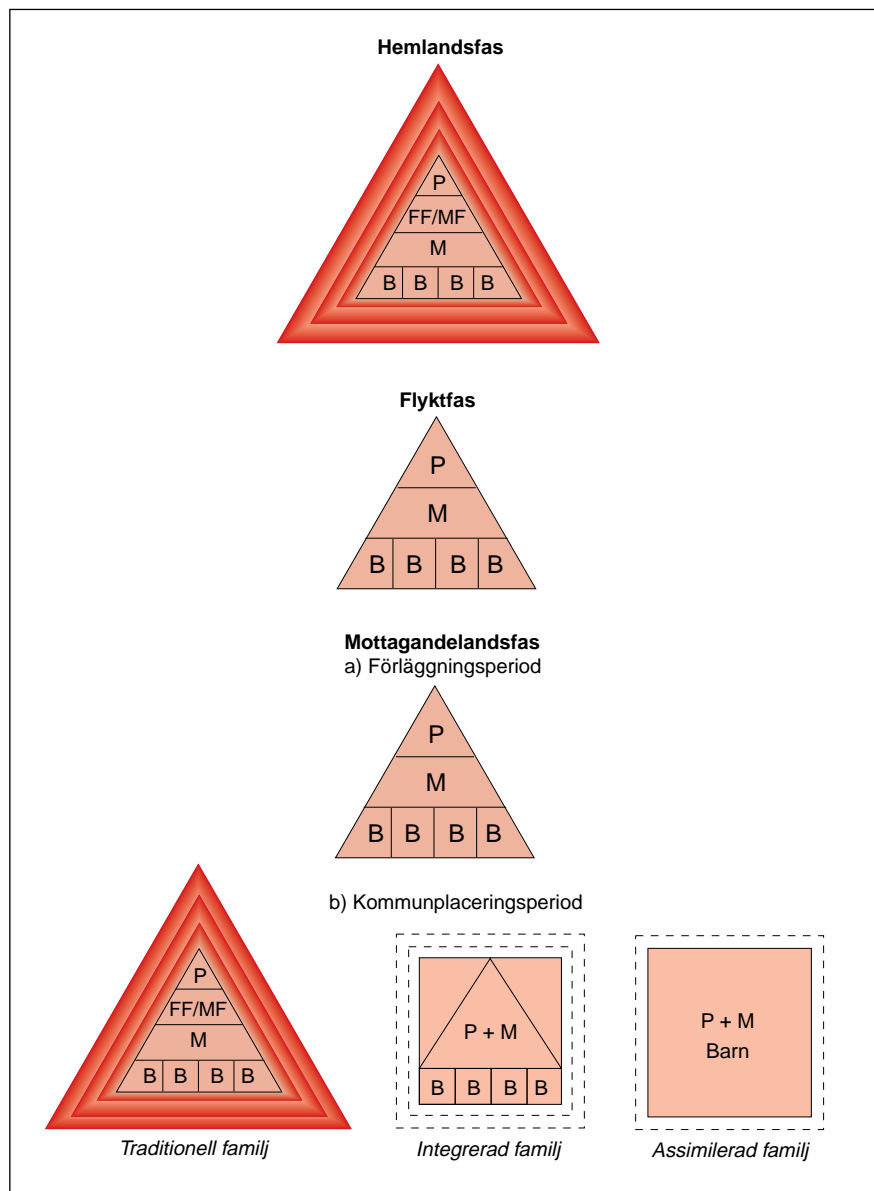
Hemlandsfas

P
FF/MF
M
B B B B

Flyktfas

P
M
B B B B

Mottagandelandsfas
a) Förläggningsperiod

P
M
B B B B

b) Kommunplaceringsperiod

P
FF/MF
M
B B B B

Traditionell familj

P + M
B B B B

Integrerad familj

P + M
Barn

Assimilerad familj